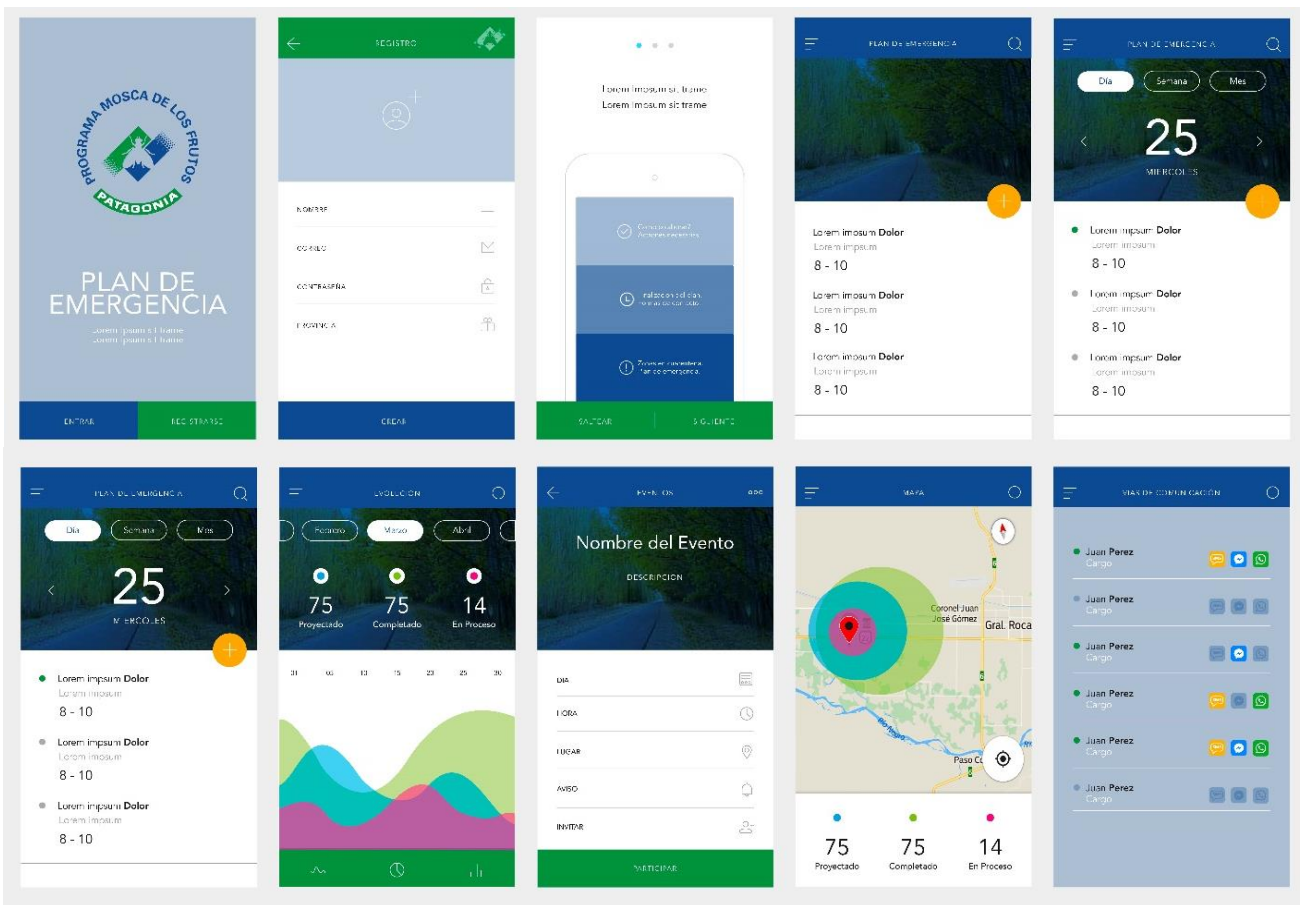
PROGRAMA MOSCA DE LOS FRUTOS
PATAGONIA

PLAN DE EMERGENCIA
Lorem ipsum sit frame
Lorem ipsum sit frame

ENTRAR
REGISTRARSE

REGISTRO

NOMBRE
CORREO
CONTRASEÑA
PROVINCIA

CREAR

Lorem impsum sit frame
Lorem impsum sit frame

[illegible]
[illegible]
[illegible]

SALTEAR
SIGUIENTE

PLAN DE EMERGENCIA

Lorem imposum Dolor
Lorem impsum
8 - 10

Lorem imposum Dolor
Lorem impsum
8 - 10

Lorem imposum Dolor
Lorem impsum
8 - 10

PLAN DE EMERGENCIA
Día
Semana
Mes
25
MIERCOLES

Lorem impsum Dolor
Lorem imposum
8 - 10

Lorem impsum Dolor
Lorem imposum
8 - 10

Lorem impsum Dolor
Lorem imposum
8 - 10

PLAN DE EMERGENCIA
Día
Semana
Mes
25
MIERCOLES

Lorem impsum Dolor
Lorem imposum
8 - 10

Lorem impsum Dolor
Lorem imposum
8 - 10

Lorem impsum Dolor
Lorem imposum
8 - 10

EVOLUCION
Febrero
Marzo
Abril
75
Proyectado
75
Completado
14
En Proceso
01 05 10 15 20 25 30

EVENTOS
Nombre del Evento
DESCRIPCION
DIA
HORA
LUGAR
AVISO
INVITAR
PARTICIPAR

MAPA
Coronel Juan José Gómez
Gral. Roca
Paso C
75
Proyectado
75
Completado
14
En Proceso

VIAS DE COMUNICACIÓN
Juan Perez
Cargo
Juan Perez
Cargo
Juan Perez
Cargo
Juan Perez
Cargo
Juan Perez
Cargo
Juan Perez
Cargo